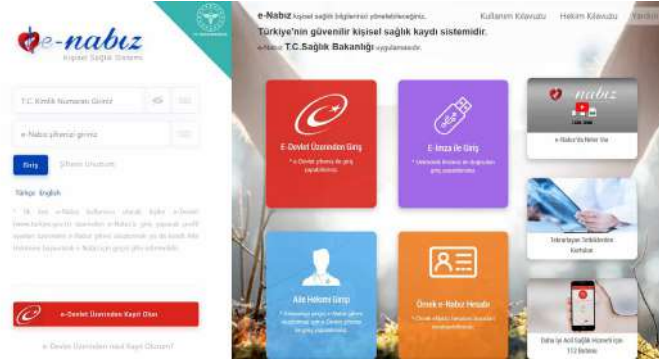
e-nabız
Kişisel Sağlık Sistemi

T.C Kimlik Numarası Giriniz

e-Nabız şifrenizi giriniz

Giriş Şifremi Unuttum

Türkçe English

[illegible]

e-Devlet Üzerinden Kayıt Olun

e-Devlet Üzerinden nasıl Kayıt Olurum?

e-Nabız kişisel sağlık bilgilerinizi yönetebileceğiniz,
Türkiye'nin güvenilir kişisel sağlık kaydı sistemidir.
e-Nabız T.C.Sağlık Bakanlığı uygulamasıdır.

Kullanım Kılavuzu Hekim Kılavuzu Yardım

E-Devlet Üzerinden Giriş
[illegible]

E-İmza İle Giriş
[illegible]

e-nabız
e-Nabız'da Neler Var

Tekrarlayan Tetkiklerden Kurtulun

Aile Hekimi Girişi
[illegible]

Örnek e-Nabız Hesabı
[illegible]

Daha İyi Acil Sağlık Hizmeti için 112 Butonu